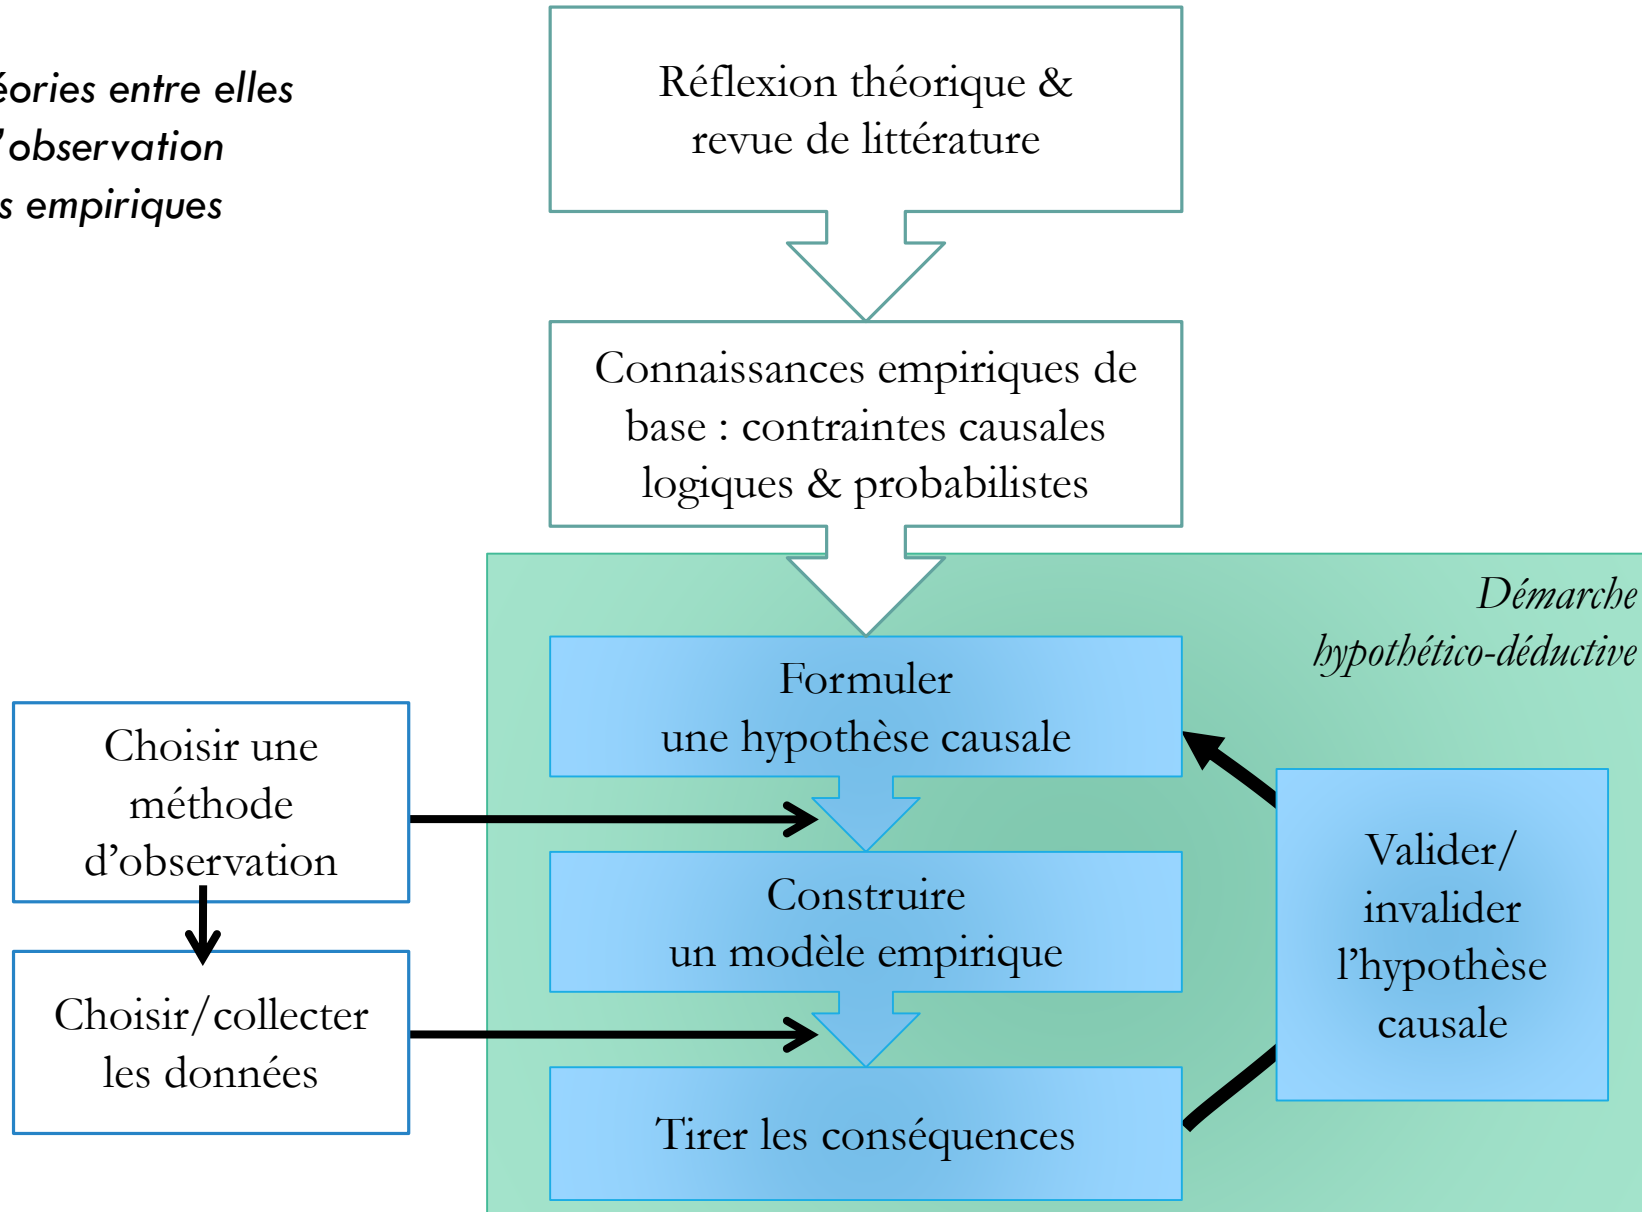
éories entre elles
'observation
s empiriques

Réflexion théorique & revue de littérature

Connaissances empiriques de base : contraintes causales logiques & probabilistes

Démarche hypothético-déductive

Formuler une hypothèse causale

Construire un modèle empirique

Tirer les conséquences

Valider/ invalider l'hypothèse causale

Choisir une méthode d'observation

Choisir/collecter les données